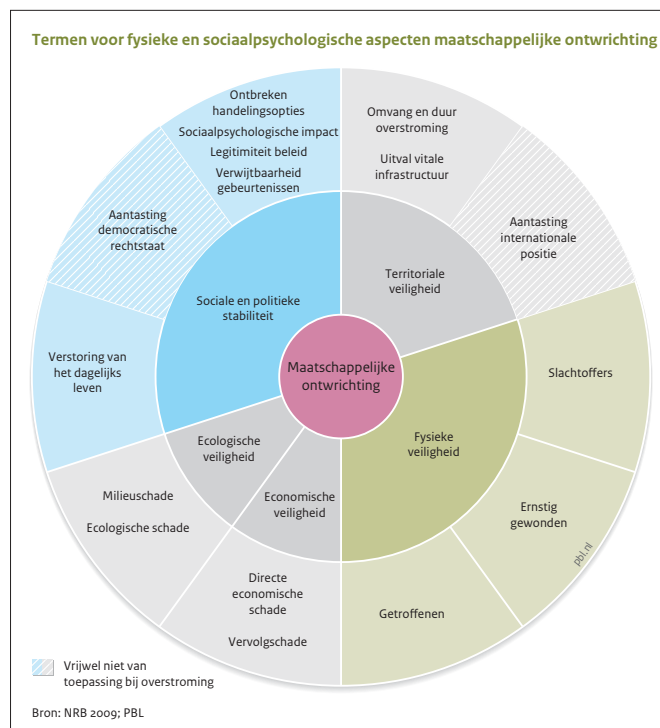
Termen voor fysieke en sociaalpsychologische aspecten maatschappelijke ontwrichting

Ontbreken handelingsopties
Sociaalpsychologische impact
Legitimiteit beleid
Verwijtbaarheid gebeurtenissen

Omvang en duur overstroming
Uitval vitale infrastructuur

Aantasting democratische rechtstaat

Aantasting internationale positie

Sociale en politieke stabiliteit

Territoriale veiligheid

Verstoring van het dagelijks leven

Maatschappelijke ontwrichting

Slachtoffers

Fysieke veiligheid

Ecologische veiligheid

Economische veiligheid

Milieuschade
Ecologische schade

Ernstig gewonden

pbl.nl

Directe economische schade
Vervolgschade

Getroffenen

Vrijwel niet van toepassing bij overstroming

Bron: NRB 2009; PBL